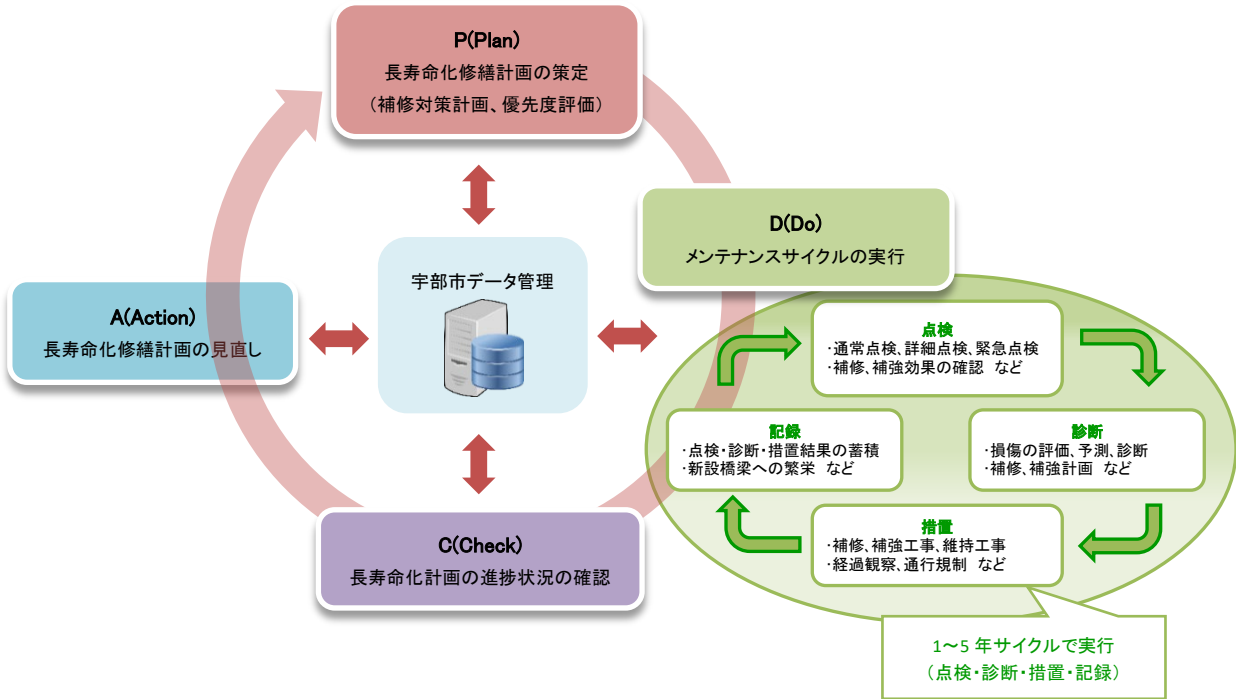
P(Plan)
長寿命化修繕計画の策定
（補修対策計画、優先度評価）

D(Do)
メンテナンスサイクルの実行

A(Action)
長寿命化修繕計画の見直し

宇部市データ管理

C(Check)
長寿命化計画の進捗状況の確認

点検
・通常点検、詳細点検、緊急点検
・補修、補強効果の確認　など

診断
・損傷の評価、予測、診断
・補修、補強計画　など

措置
・補修、補強工事、維持工事
・経過観察、通行規制　など

記録
・点検・診断・措置結果の蓄積
・新設橋梁への繁栄　など

1～5 年サイクルで実行
（点検・診断・措置・記録）